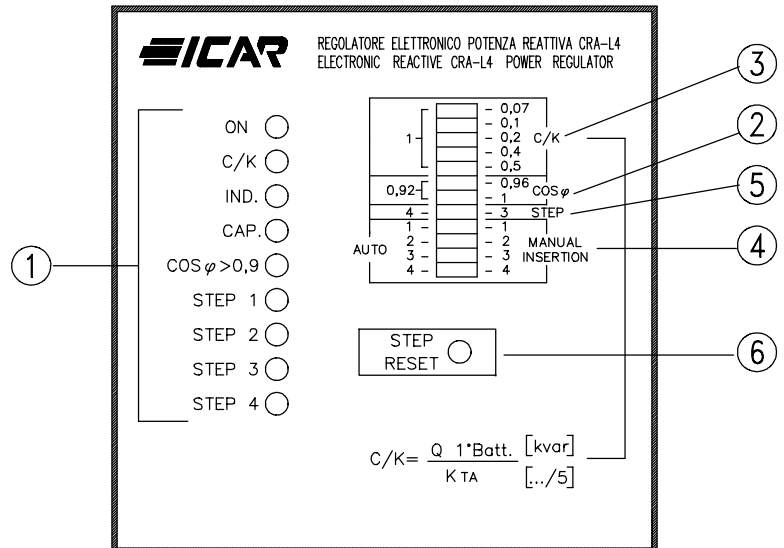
ICAR REGOLATORE ELETTRONICO POTENZA REATTIVA CRA-L4
ELECTRONIC REACTIVE CRA-L4 POWER REGULATOR

1

ON
C/K
IND.
CAP.
COS $\varphi$ >0,9
STEP 1
STEP 2
STEP 3
STEP 4

3
2
5
4

1
- 0,07
- 0,1
- 0,2
- 0,4
- 0,5
C/K

0,92
- 0,96
- 1
COS $\varphi$

4
- 3
STEP

AUTO
1
2
3
4
- 1
- 2
- 3
- 4
MANUAL
INSERTION

STEP
RESET

6

$C/K = \frac{Q \ 1°Batt.}{K_{TA}} \frac{[kvar]}{[.../5]}$